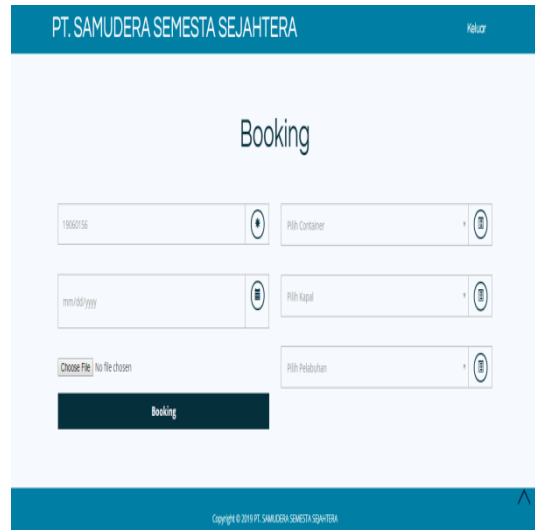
PT. SAMUDERA SEMESTA SEJAHTERA

Keluar

Booking

19060156

Pilih Container

mm/dd/yyyy

Pilih Kapal

Choose File No file chosen

Pilih Pelabuhan

Booking

Copyright © 2019 PT. SAMUDERA SEMESTA SEJAHTERA